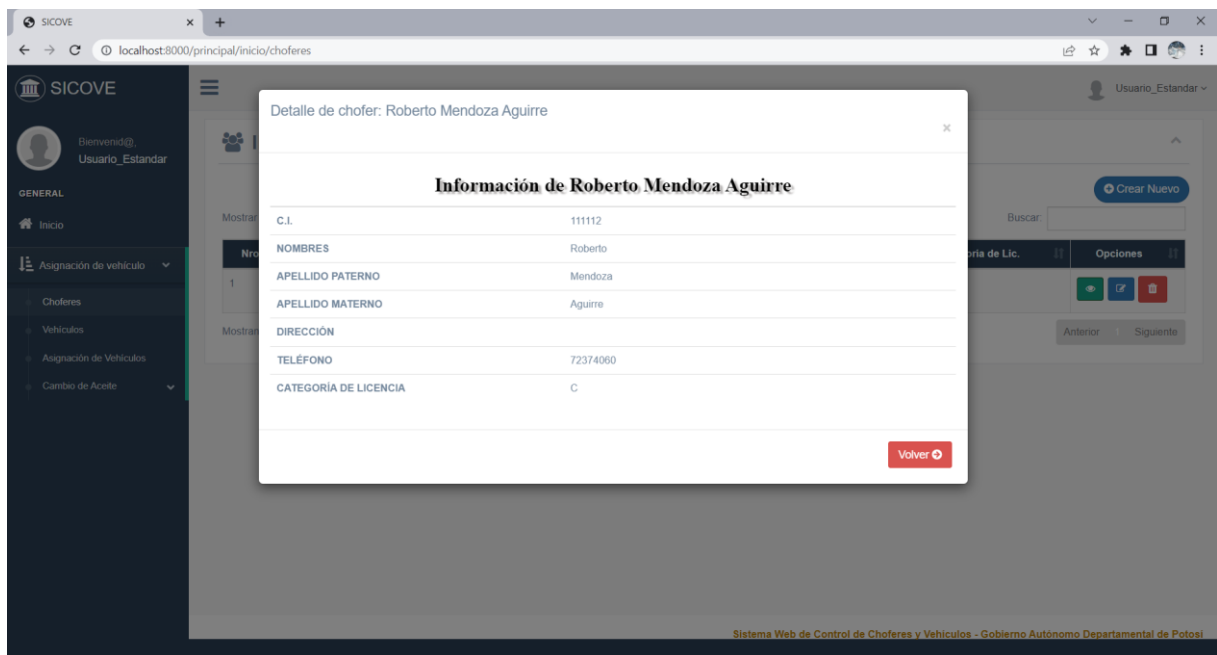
SICOVE
localhost:8000/principal/inicio/choferes

SICOVE
Usuario_Estandar
Bienvenid@,
Usuario_Estandar
GENERAL
Inicio
Asignación de vehículo
Choferes
Vehículos
Asignación de Vehículos
Cambio de Aceite

Mostrar
Nro
1
Mostrar
ría de Lic.
Opciones
Crear Nuevo
Buscar:
Anterior
Siguiente

Detalle de chofer: Roberto Mendoza Aguirre
×

Información de Roberto Mendoza Aguirre

| | |
|---|---|
| C.I. | 111112 |
| NOMBRES | Roberto |
| APELLIDO PATERNO | Mendoza |
| APELLIDO MATERNO | Aguirre |
| DIRECCIÓN | |
| TELÉFONO | 72374060 |
| CATEGORÍA DE LICENCIA | C |

Volver

Sistema Web de Control de Choferes y Vehiculos - Gobierno Autónomo Departamental de Potosí